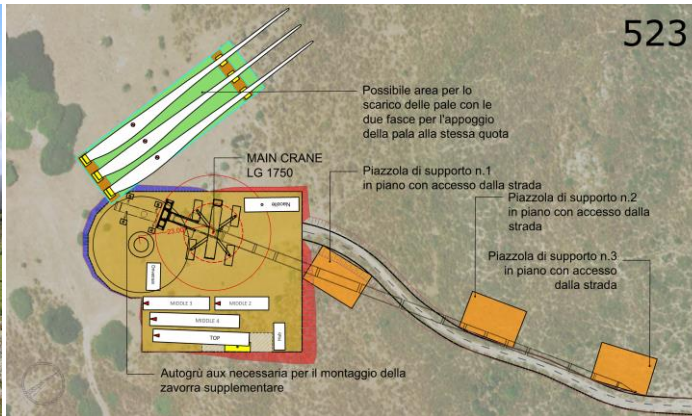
523

Possibile area per lo scarico delle pale con le due fasce per l'appoggio della pala alla stessa quota

MAIN CRANE LG 1750

Piazzola di supporto n.1 in piano con accesso dalla strada

Piazzola di supporto n.2 in piano con accesso dalla strada

Piazzola di supporto n.3 in piano con accesso dalla strada

Navicella

MIDDLE 3

MIDDLE 2

MIDDLE 4

TOP

Drivetrain

Hub

Autogrù aux necessaria per il montaggio della zavorra supplementare